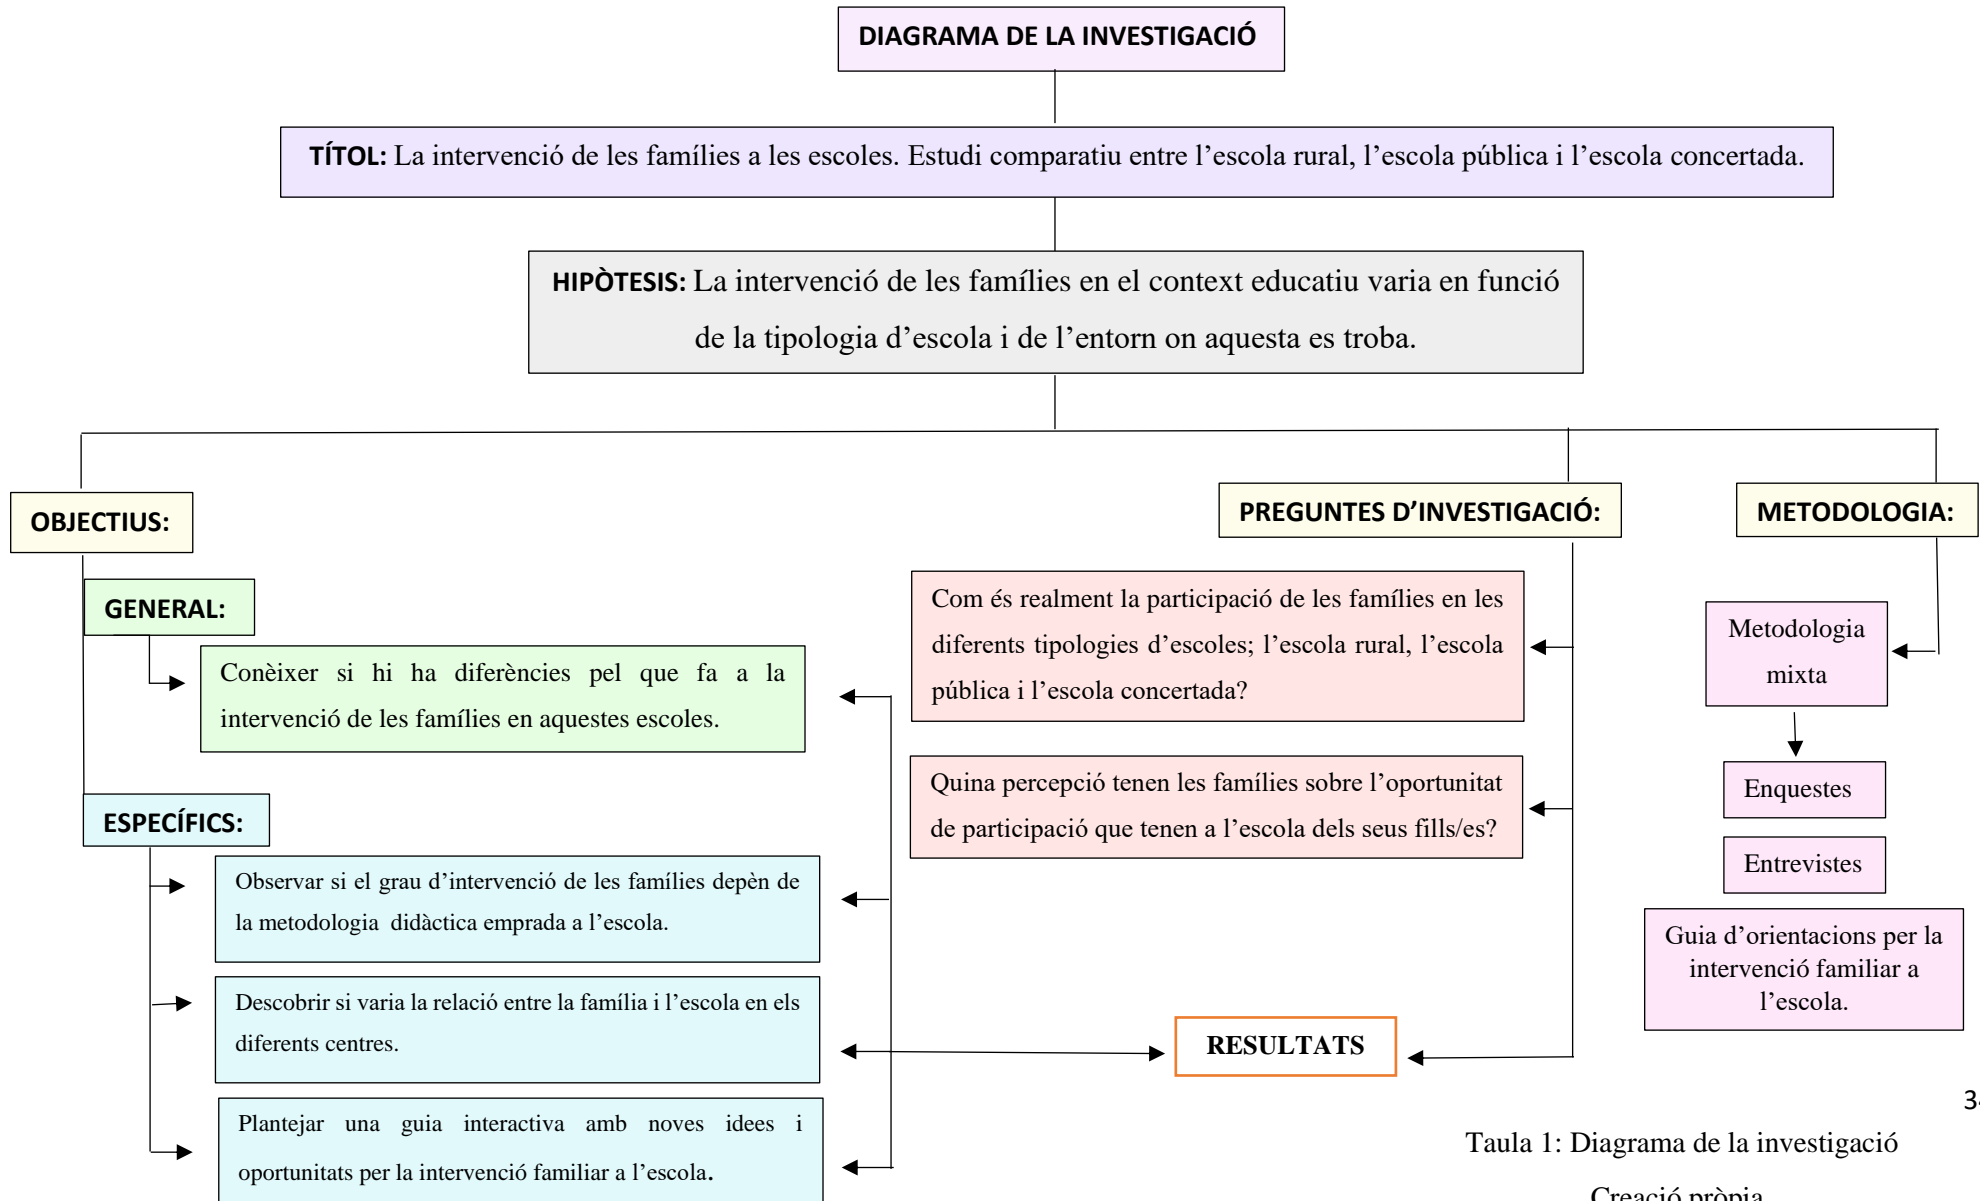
DIAGRAMA DE LA INVESTIGACIÓ

TÍTOL: La intervenció de les famílies a les escoles. Estudi comparatiu entre l'escola rural, l'escola pública i l'escola concertada.

HIPÒTESIS: La intervenció de les famílies en el context educatiu varia en funció de la tipologia d'escola i de l'entorn on aquesta es troba.

OBJECTIUS:

GENERAL:

Conèixer si hi ha diferències pel que fa a la intervenció de les famílies en aquestes escoles.

ESPECÍFICS:

Observar si el grau d'intervenció de les famílies depèn de la metodologia didàctica emprada a l'escola.

Descobrir si varia la relació entre la família i l'escola en els diferents centres.

Plantejar una guia interactiva amb noves idees i oportunitats per la intervenció familiar a l'escola.

PREGUNTES D'INVESTIGACIÓ:

Com és realment la participació de les famílies en les diferents tipologies d'escoles; l'escola rural, l'escola pública i l'escola concertada?

Quina percepció tenen les famílies sobre l'oportunitat de participació que tenen a l'escola dels seus fills/es?

RESULTATS

METODOLOGIA:

Metodologia mixta

Enquestes

Entrevistes

Guia d'orientacions per la intervenció familiar a l'escola.

3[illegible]

Taula 1: Diagrama de la investigació

Creació pròpia